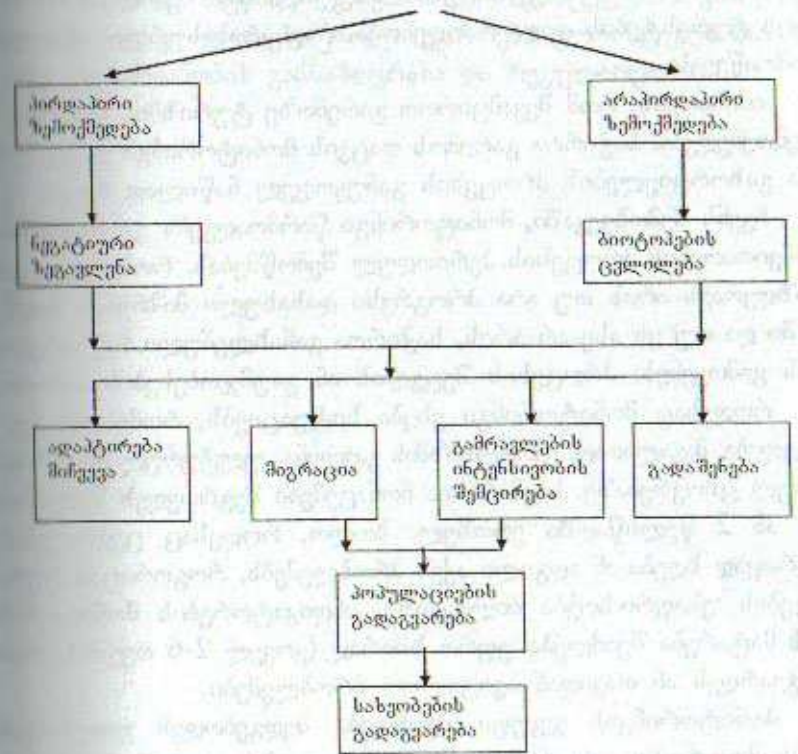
პირდაპირი ზემოქმედება

არაპირდაპირი ზემოქმედება

ნეგატიური ზეგავლენა

ბიოტოპების ცვლილება

ადაპტირება მიწევა

მიგრაცია

გამრავლების ინტენსივობის შემცირება

გადაშენება

პოპულაციების გადაგვარება

სახეობების გადაგვარება